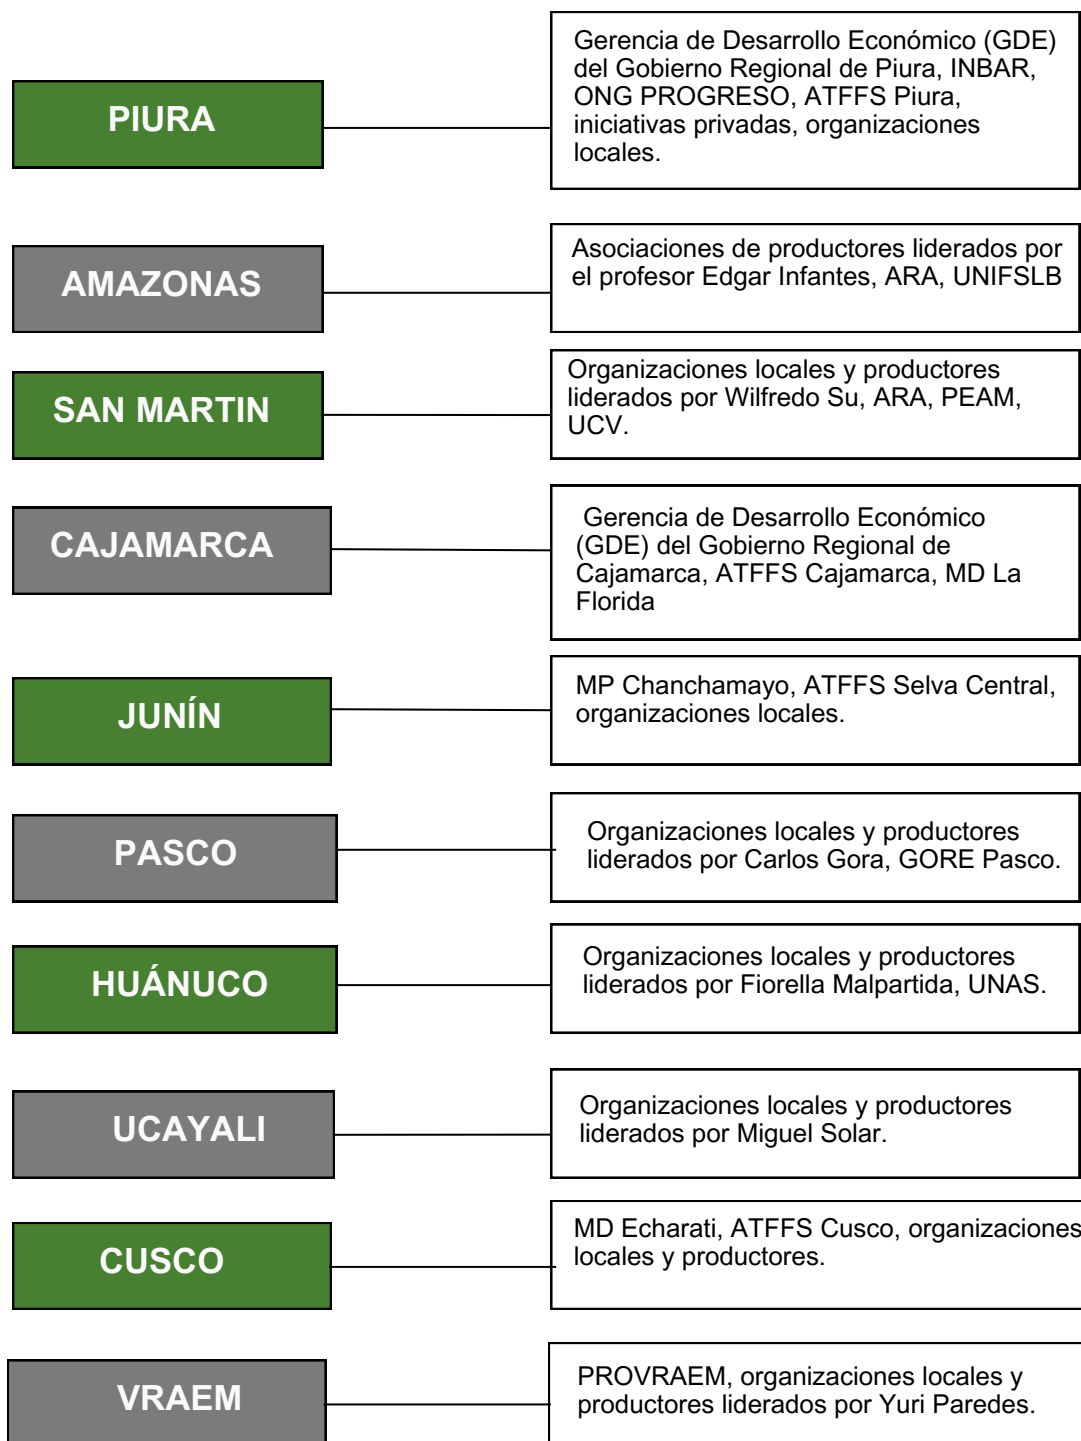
PIURA

Gerencia de Desarrollo Económico (GDE) del Gobierno Regional de Piura, INBAR, ONG PROGRESO, ATFFS Piura, iniciativas privadas, organizaciones locales.

AMAZONAS

Asociaciones de productores liderados por el profesor Edgar Infantes, ARA, UNIFSLB

SAN MARTIN

Organizaciones locales y productores liderados por Wilfredo Su, ARA, PEAM, UCV.

CAJAMARCA

Gerencia de Desarrollo Económico (GDE) del Gobierno Regional de Cajamarca, ATFFS Cajamarca, MD La Florida

JUNÍN

MP Chanchamayo, ATFFS Selva Central, organizaciones locales.

PASCO

Organizaciones locales y productores liderados por Carlos Gora, GORE Pasco.

HUÁNUCO

Organizaciones locales y productores liderados por Fiorella Malpartida, UNAS.

UCAYALI

Organizaciones locales y productores liderados por Miguel Solar.

CUSCO

MD Echarati, ATFFS Cusco, organizaciones locales y productores.

VRAEM

PROVRAEM, organizaciones locales y productores liderados por Yuri Paredes.